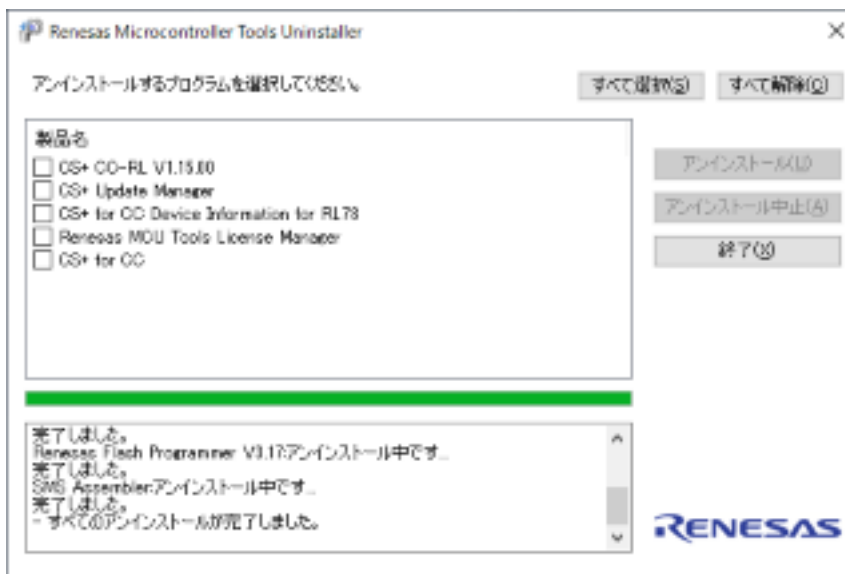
Renesas Microcontroller Tools Uninstaller

×

アンインストールするプログラムを選択してください。

すべて選択(S)

すべて解除(Q)

製品名

CS+ CC-RL V1.15.00

CS+ Update Manager

CS+ for CC Device Information for RL78

Renesas MCU Tools License Manager

CS+ for CC

アンインストール(U)

アンインストール中止(A)

終了(X)

完了しました。
Renesas Flash Programmer V3.17:アンインストール中です...
完了しました。
SMS Assembler:アンインストール中です...
完了しました。
- すべてのアンインストールが完了しました。

RENESAS